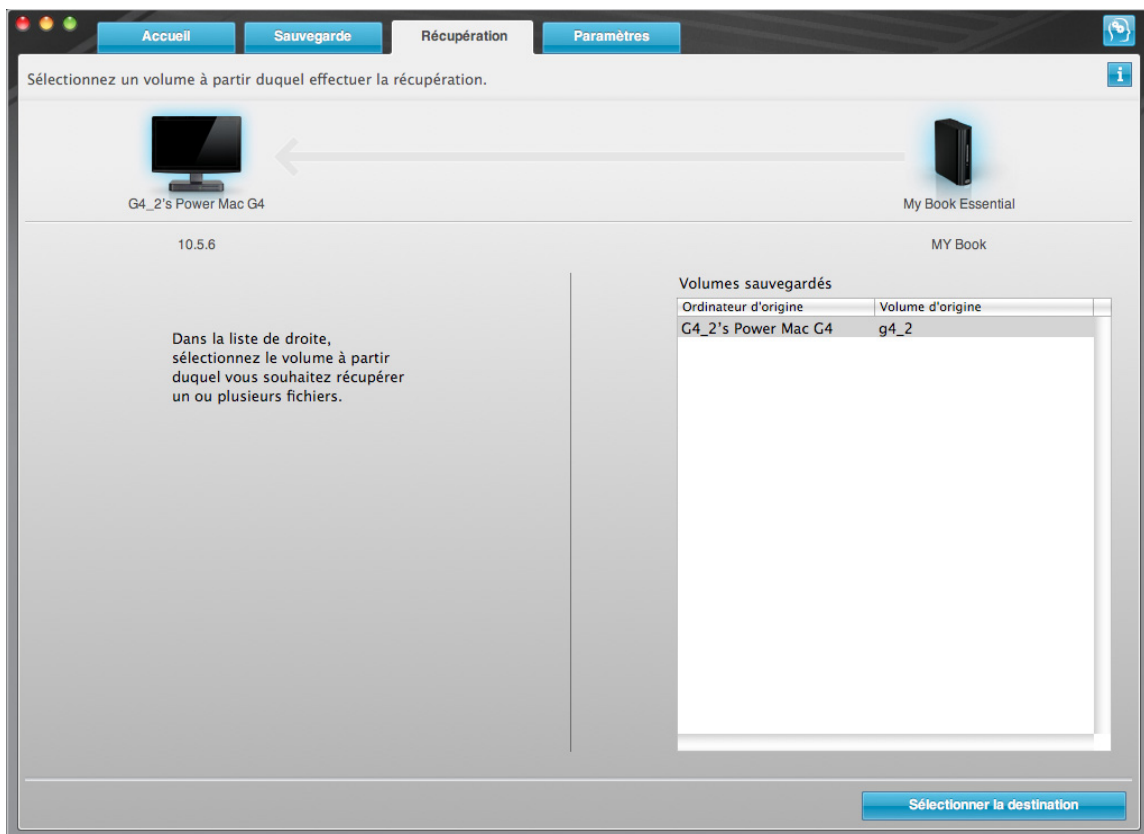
Accueil Sauvegarde Récupération Paramètres

Sélectionnez un volume à partir duquel effectuer la récupération.

G4_2's Power Mac G4

10.5.6

My Book Essential

MY Book

Dans la liste de droite, sélectionnez le volume à partir duquel vous souhaitez récupérer un ou plusieurs fichiers.

Volumes sauvegardés

| Ordinateur d'origine | Volume d'origine |
|---|---|
| G4_2's Power Mac G4 | g4_2 |

Sélectionner la destination